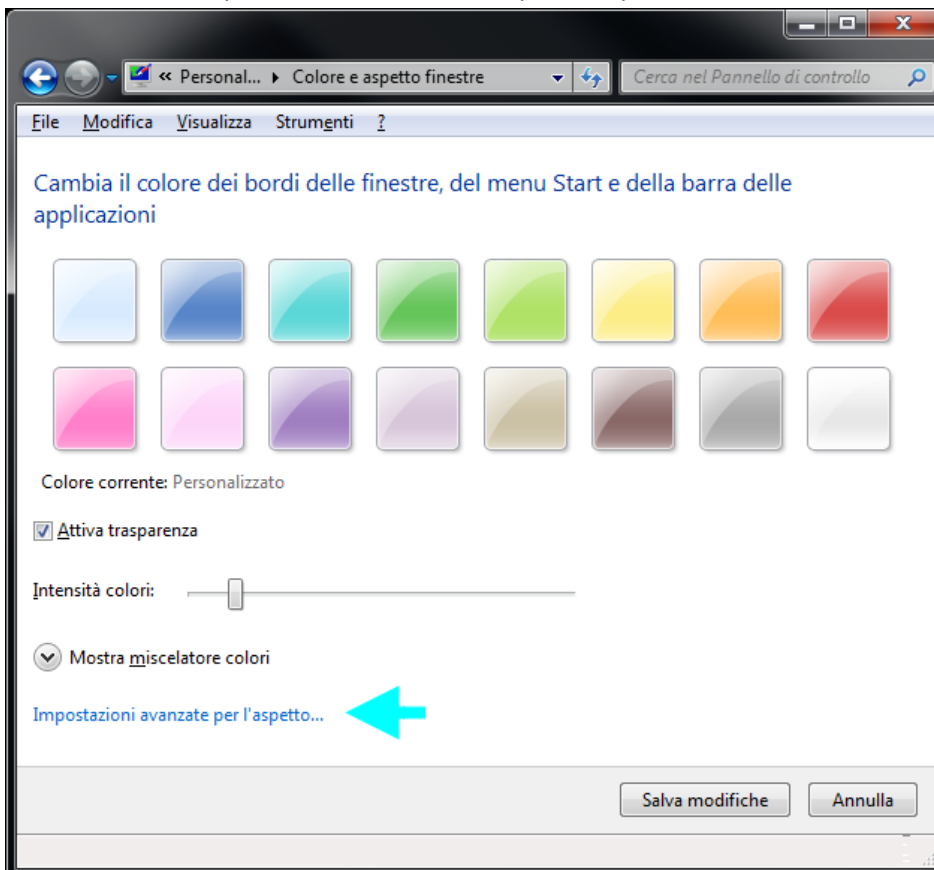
« Personal... ▸ Colore e aspetto finestre

Cerca nel Pannello di controllo

File Modifica Visualizza Strumenti ?

Cambia il colore dei bordi delle finestre, del menu Start e della barra delle applicazioni

Colore corrente: Personalizzato

Attiva trasparenza

Intensità colori:

Mostra miscelatore colori

Impostazioni avanzate per l'aspetto...

Salva modifiche

Annulla